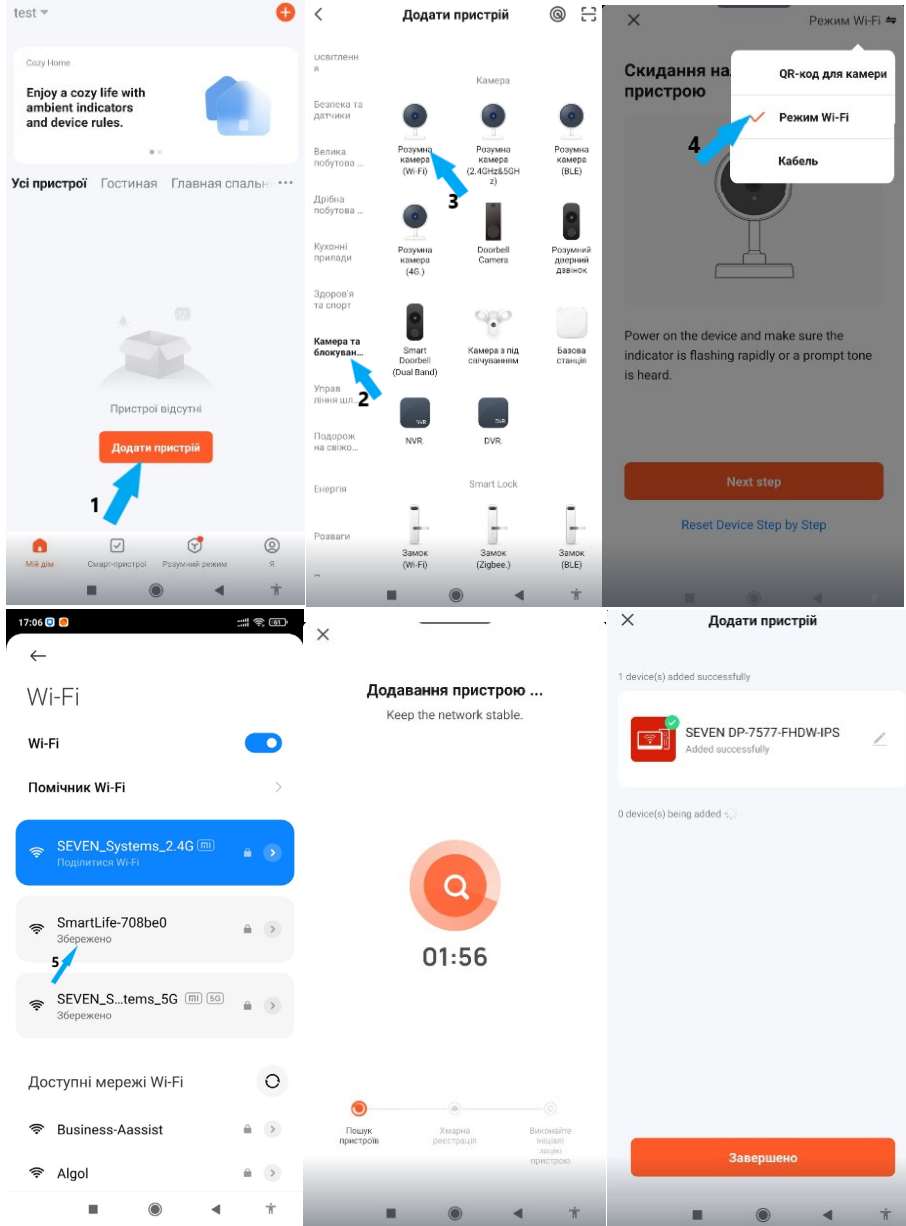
test

Cozy Home

Enjoy a cozy life with ambient indicators and device rules.

Усі пристрої Гостиная Главная спальн ···

Пристрої відсутні

Додати пристрій

1

Мій дім Смарт-пристрої Розумний режим Я

Додати пристрій

Освітлення

Безпека та датчики

Велика побутова ...

Дрібна побутова ...

Кухонні прилади

Здоров'я та спорт

Камера та блокуван...

Управління шл...

Подорож на свіжо...

Енергія

Розваги

Камера

Розумна камера (Wi-Fi)

Розумна камера (2.4GHz&5GHz)

Розумна камера (BLE)

3

Розумна камера (4G.)

Doorbell Camera

Розумний дверний дзвінок

Smart Doorbell (Dual Band)

Камера з під свічуванням

Базова станція

2

NVR.

DVR.

Smart Lock

Замок (Wi-Fi)

Замок (Zigbee.)

Замок (BLE)

Режим Wi-Fi

Скидання на... пристрою

QR-код для камери

Режим Wi-Fi

4

Кабель

Power on the device and make sure the indicator is flashing rapidly or a prompt tone is heard.

Next step

Reset Device Step by Step

17:06

Wi-Fi

Wi-Fi

Помічник Wi-Fi

SEVEN_Systems_2.4G mi
Поділитися Wi-Fi

SmartLife-708be0
Збережено

5

SEVEN_S...tems_5G mi 5G
Збережено

Доступні мережі Wi-Fi

Business-Aassist

Algol

Додавання пристрою ...

Keep the network stable.

01:56

Пошук пристроїв

Хмарна реєстрація

Виконайте ініціалізацію пристрою

Додати пристрій

1 device(s) added successfully

SEVEN DP-7577-FHDW-IPS
Added successfully

0 device(s) being added

Завершено